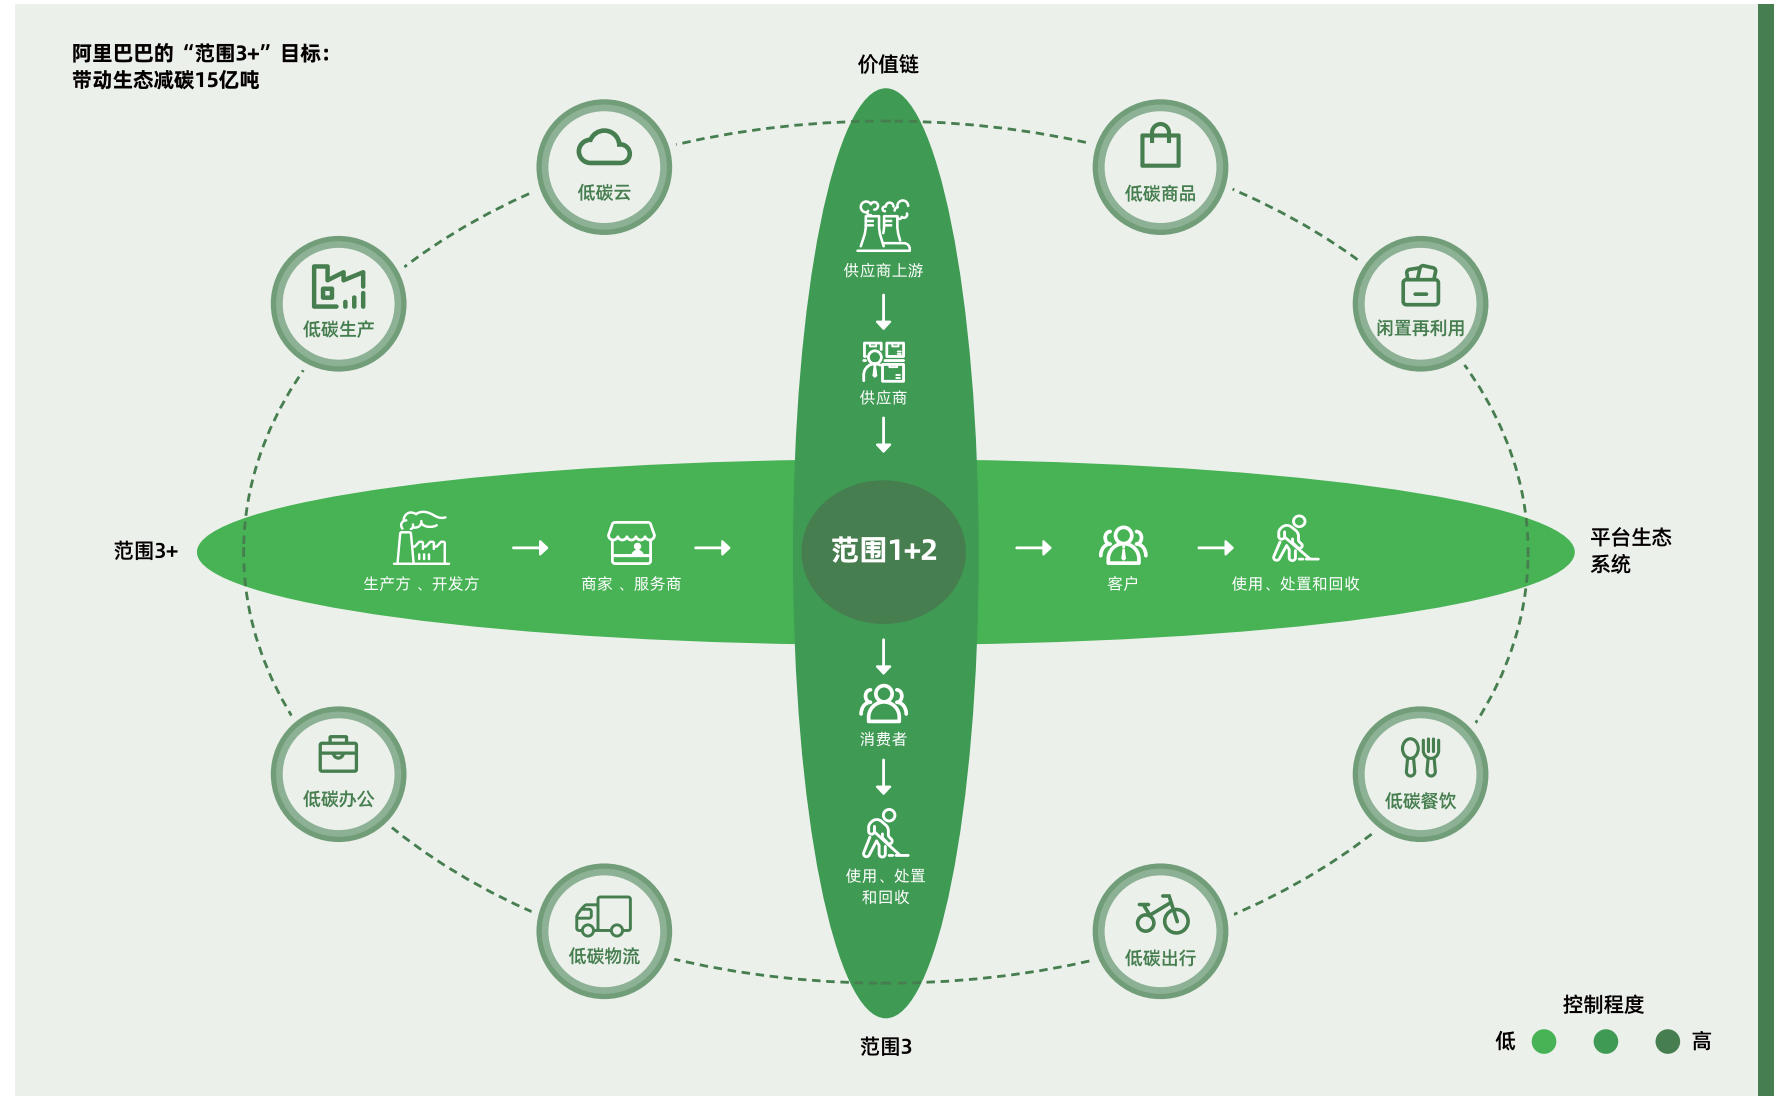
阿里巴巴的“范围3+”目标：
带动生态减碳15亿吨

价值链

低碳云

低碳商品

低碳生产

闲置再利用

供应商上游

供应商

范围3+

生产方 、开发方

商家 、服务商

范围1+2

客户

使用、处置和回收

平台生态系统

消费者

使用、处置和回收

低碳办公

低碳餐饮

低碳物流

低碳出行

范围3

控制程度

低 高